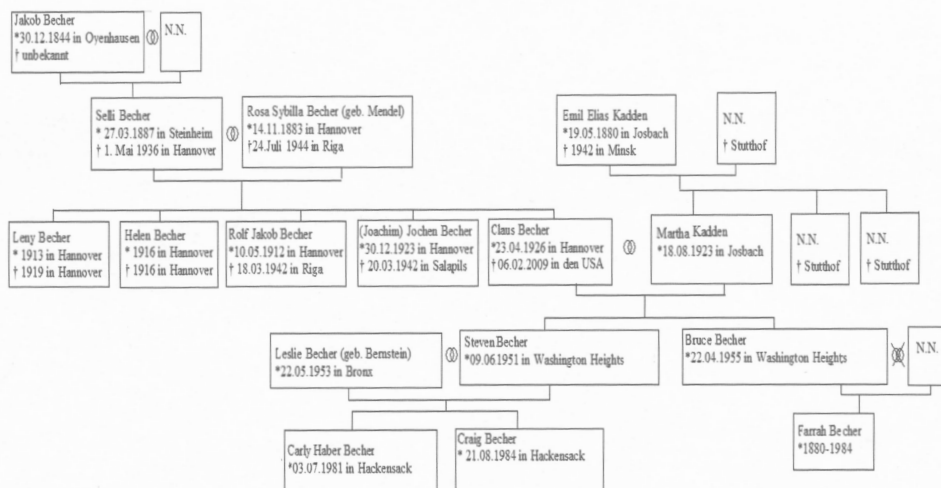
Jakob Becher
*30.12.1844 in Oyenhausen
† unbekannt

N.N.

Selli Becher
* 27.03.1887 in Steinheim
† 1. Mai 1936 in Hannover

Rosa Sybilla Becher (geb. Mendel)
*14.11.1883 in Hannover
†24.Juli 1944 in Riga

Emil Elias Kadden
*19.05.1880 in Josbach
† 1942 in Minsk

N.N.
† Stutthof

Leny Becher
* 1913 in Hannover
† 1919 in Hannover

Helen Becher
* 1916 in Hannover
† 1916 in Hannover

Rolf Jakob Becher
*10.05.1912 in Hannover
† 18.03.1942 in Riga

(Joachim) Jochen Becher
*30.12.1923 in Hannover
† 20.03.1942 in Salapils

Claus Becher
*23.04.1926 in Hannover
† 06.02.2009 in den USA

Martha Kadden
*18.08.1923 in Josbach

N.N.
† Stutthof

N.N.
† Stutthof

Leslie Becher (geb. Bernstein)
*22.05.1953 in Bronx

Steven Becher
*09.06.1951 in Washington Heights

Bruce Becher
*22.04.1955 in Washington Heights

N.N.

Carly Haber Becher
*03.07.1981 in Hackensack

Craig Becher
* 21.08.1984 in Hackensack

Farrah Becher
*1880-1984